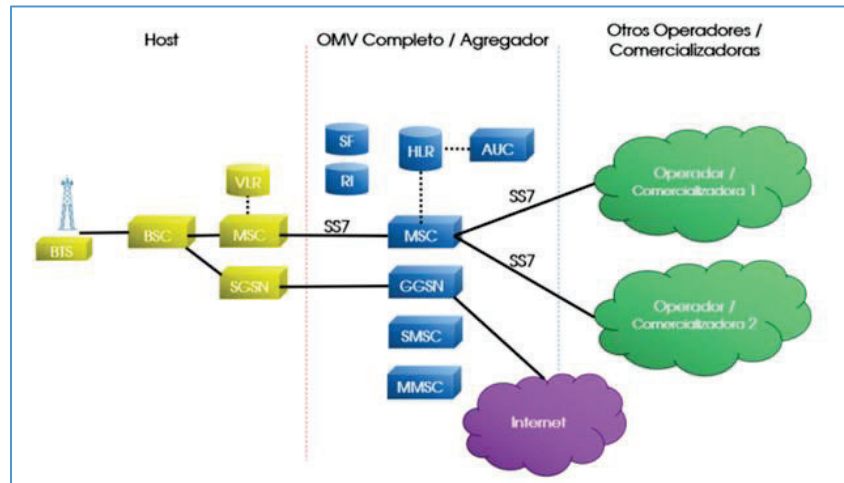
Host

OMV Completo / Agregador

Otros Operadores / Comercializadoras

SF

RI

HLR

AUC

VLR

BTS

BSC

MSC

SS7

MSC

SS7

SS7

Operador / Comercializadora 1

SGSN

GGSN

Operador / Comercializadora 2

SMSC

MMSC

Internet